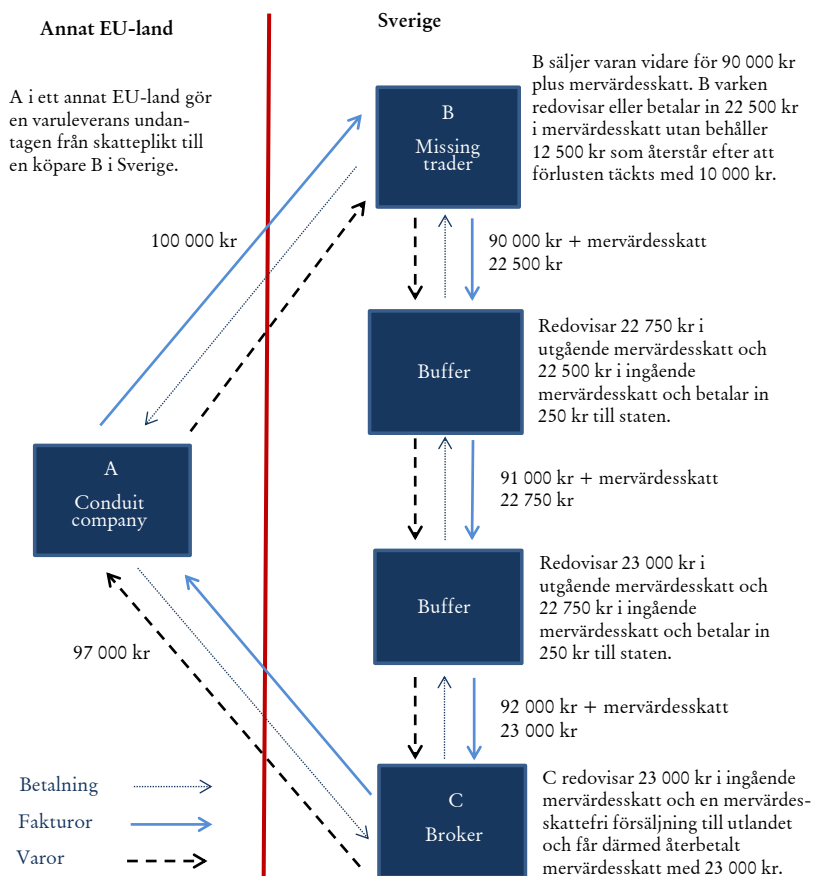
Annat EU-land

Sverige

A i ett annat EU-land gör en varuleverans undantagen från skatteplikt till en köpare B i Sverige.

B
Missing trader

B säljer varan vidare för 90 000 kr plus mervärdesskatt. B varken redovisar eller betalar in 22 500 kr i mervärdesskatt utan behåller 12 500 kr som återstår efter att förlusten täckts med 10 000 kr.

100 000 kr

90 000 kr + mervärdesskatt 22 500 kr

Buffer

Redovisar 22 750 kr i utgående mervärdesskatt och 22 500 kr i ingående mervärdesskatt och betalar in 250 kr till staten.

91 000 kr + mervärdesskatt 22 750 kr

A
Conduit company

Buffer

Redovisar 23 000 kr i utgående mervärdesskatt och 22 750 kr i ingående mervärdesskatt och betalar in 250 kr till staten.

97 000 kr

92 000 kr + mervärdesskatt 23 000 kr

Betalning

Fakturor

Varor

C
Broker

C redovisar 23 000 kr i ingående mervärdesskatt och en mervärdesskattefri försäljning till utlandet och får därmed återbetalt mervärdesskatt med 23 000 kr.